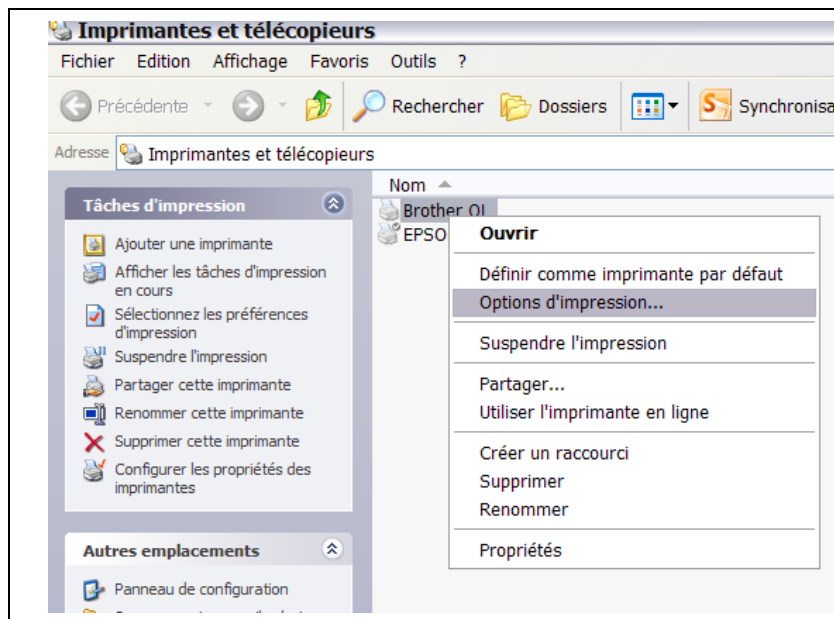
Imprimantes et télécopieurs

Fichier Edition Affichage Favoris Outils ?

Précédente Rechercher Dossiers Synchronisa

Adresse Imprimantes et télécopieurs

Tâches d'impression

Ajouter une imprimante
Afficher les tâches d'impression en cours
Sélectionnez les préférences d'impression
Suspendre l'impression
Partager cette imprimante
Renommer cette imprimante
Supprimer cette imprimante
Configurer les propriétés des imprimantes

Autres emplacements

Panneau de configuration

Nom

Brother QL
EPSO

Ouvrir
Définir comme imprimante par défaut
Options d'impression...
Suspendre l'impression
Partager...
Utiliser l'imprimante en ligne
Créer un raccourci
Supprimer
Renommer
Propriétés